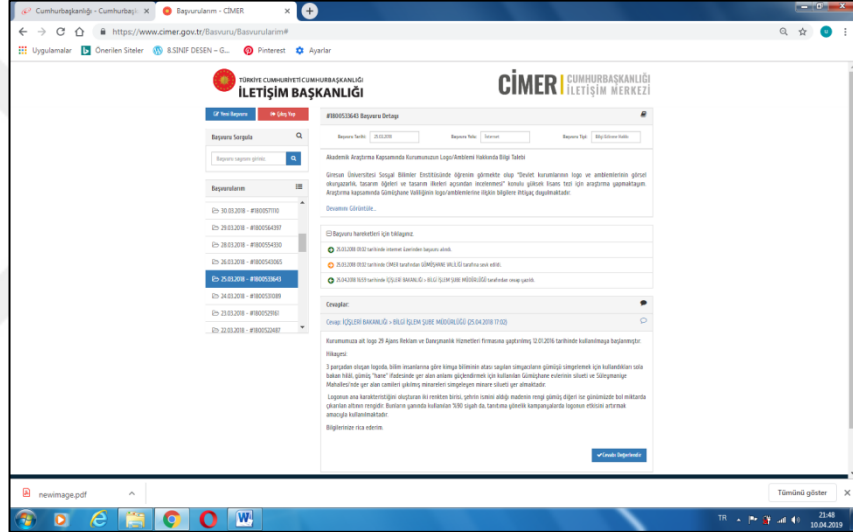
Cumhurbaşkanlığı - Cumhurbaşk ×
Başvurularım - CİMER ×

https://www.cimer.gov.tr/Basvuru/Basvurularim#

Uygulamalar Önerilen Siteler 8.SINIF DESEN – G... Pinterest Ayarlar

TÜRKİYE CUMHURİYETİ CUMHURBAŞKANLIĞI
İLETİŞİM BAŞKANLIĞI

CİMER | CUMHURBAŞKANLIĞI İLETİŞİM MERKEZİ

Yeni Başvuru | Çıkış Yap

Başvuru Sorgula

Başvuru sorgula

Başvurularım

30.03.2018 - #1800571110
29.03.2018 - #1800564397
28.03.2018 - #1800554350
26.03.2018 - #1800545065
25.03.2018 - #1800533643
24.03.2018 - #1800531089
23.03.2018 - #1800521161
22.03.2018 - #1800522487

#1800533643 Başvuru Detayı

Başvuru Tarihi: 25.03.2018 Başvuru Yolu: İnternet Başvuru Tipi: Bilgi Edinme Hakkı

Akademik Araştırma Kapsamında Kurumunuzun Logo/Amblemi Hakkında Bilgi Talebi

Giresun Üniversitesi Sosyal Bilimler Enstitüsünde öğrenim görmekte olup "Devlet kurumlarının logo ve amblemlerinin görsel okunganlık, tasarım öğeleri ve tasarım ilkeleri açısından incelenmesi" konulu yüksek lisans tezi için araştırma yapmaktayım. Araştırma kapsamında Gümüşhane Valiliğinin logo/amblemlerine ilişkin bilgilere ihtiyaç duyulmaktadır.

Devamını Görüntüle...

Başvuru hareketleri için tıklayınız.

25.03.2018 09:32 tarihinde internet üzerinden başvuru alındı.
25.03.2018 09:32 tarihinde CİMER tarafından GÜMÜŞHANE VALİLİĞİ tarafına sevk edildi.
25.04.2018 15:59 tarihinde İÇİŞLERİ BAKANLIĞI > BİLGİ İŞLEM ŞUBE MÜDÜRLÜĞÜ tarafından cevap yazıldı.

Cevaplar:

Cevap: İÇİŞLERİ BAKANLIĞI > BİLGİ İŞLEM ŞUBE MÜDÜRLÜĞÜ (25.04.2018 17:02)

Kurumumuza ait logo 29 Ajans Reklam ve Danışmanlık Hizmetleri firmasına yaptırılmış 12.01.2016 tarihinde kullanılmaya başlanmıştır.

Hikayesi:

3 parçadan oluşan logoda, bilim insanlarına göre kimya biliminin atası sayılan simyacıların gümüşü simgelemek için kullandıkları sola bakan hilali, gümüş "hane" ifadesinde yer alan anlamı güçlendirmek için kullanılan Gümüşhane evlerinin silueti ve Süleymaniye Mahallesi'nde yer alan camileri yıkılmış minareleri simgeleyen minare silueti yer almaktadır.

Logonun ana karakteristiğini oluşturan iki renkten birisi, şehrin ismini aldığı madenin rengi gümüş diğeri ise günümüzde bol miktarda çıkarılan altının rengidir. Bunların yanında kullanılan %90 siyah da, tanıtıma yönelik kampanyalarda logonun etkisini artırmak amacıyla kullanılmaktadır.

Bilgilerinize rica ederim.

Cevabı Değerlendir

newimage.pdf

Tümünü göster

TR 21:48 10.04.2019